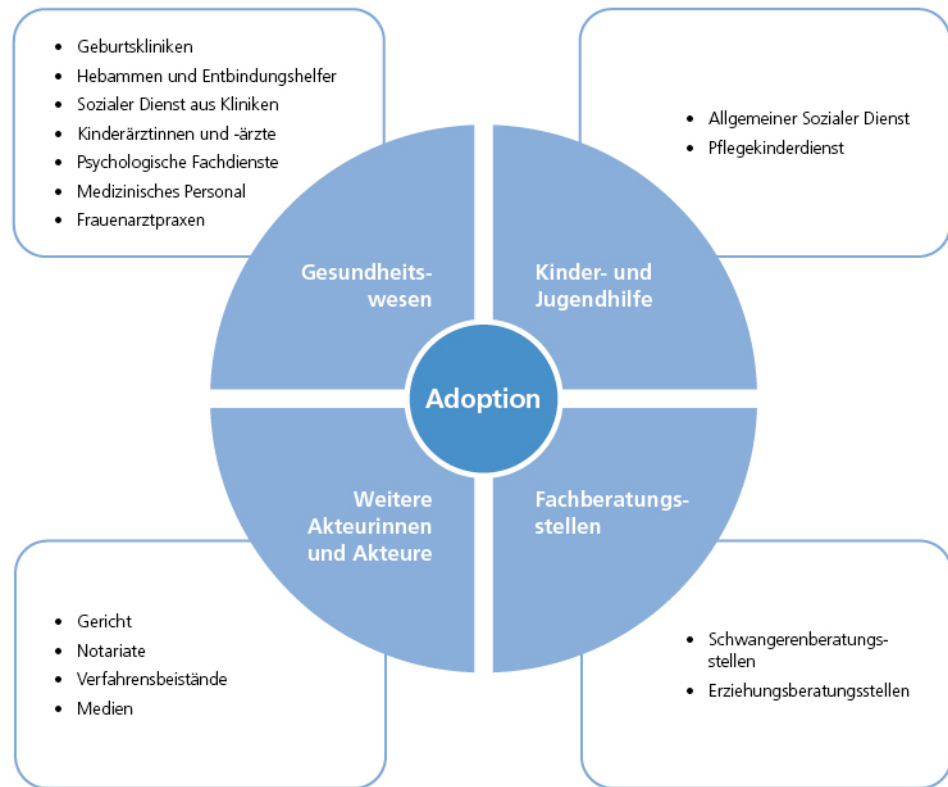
- Geburtskliniken
- Hebammen und Entbindungshelfer
- Sozialer Dienst aus Kliniken
- Kinderärztinnen und -ärzte
- Psychologische Fachdienste
- Medizinisches Personal
- Frauenarztpraxen

- Allgemeiner Sozialer Dienst
- Pflegekinderdienst

Gesundheitswesen

Kinder- und Jugendhilfe

Adoption

Weitere Akteurinnen und Akteure

Fachberatungsstellen

- Gericht
- Notariate
- Verfahrensbeistände
- Medien

- Schwangerenberatungsstellen
- Erziehungsberatungsstellen